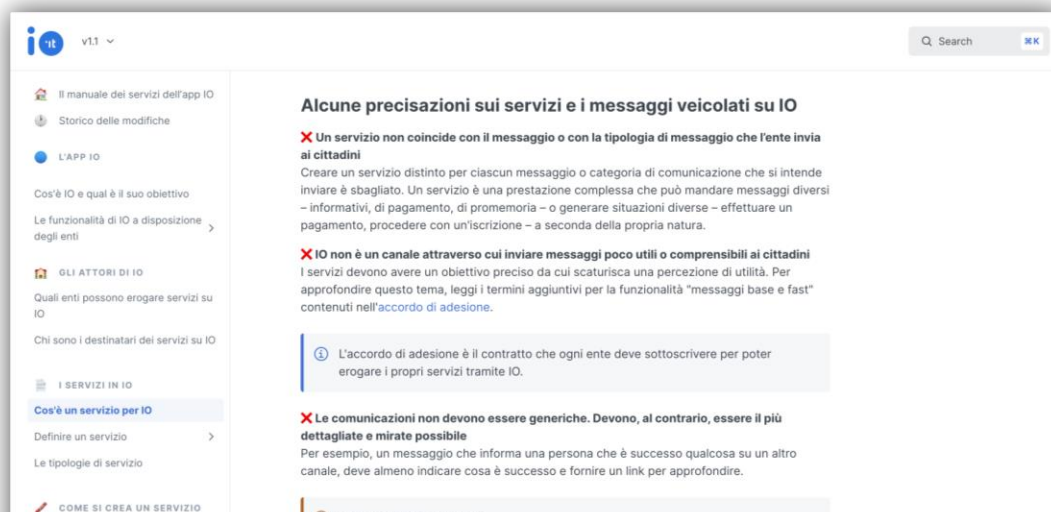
io
v1.1

Search ⌘K

Il manuale dei servizi dell'app IO
Storico delle modifiche
L'APP IO
Cos'è IO e qual è il suo obiettivo
Le funzionalità di IO a disposizione degli enti
GLI ATTORI DI IO
Quali enti possono erogare servizi su IO
Chi sono i destinatari dei servizi su IO
I SERVIZI IN IO
Cos'è un servizio per IO
Definire un servizio
Le tipologie di servizio
COME SI CREA UN SERVIZIO

Alcune precisazioni sui servizi e i messaggi veicolati su IO

❌ Un servizio non coincide con il messaggio o con la tipologia di messaggio che l'ente invia ai cittadini
Creare un servizio distinto per ciascun messaggio o categoria di comunicazione che si intende inviare è sbagliato. Un servizio è una prestazione complessa che può mandare messaggi diversi – informativi, di pagamento, di promemoria – o generare situazioni diverse – effettuare un pagamento, procedere con un'iscrizione – a seconda della propria natura.

❌ IO non è un canale attraverso cui inviare messaggi poco utili o comprensibili ai cittadini
I servizi devono avere un obiettivo preciso da cui scaturisca una percezione di utilità. Per approfondire questo tema, leggi i termini aggiuntivi per la funzionalità "messaggi base e fast" contenuti nell'accordo di adesione.

L'accordo di adesione è il contratto che ogni ente deve sottoscrivere per poter erogare i propri servizi tramite IO.

❌ Le comunicazioni non devono essere generiche. Devono, al contrario, essere il più dettagliate e mirate possibile
Per esempio, un messaggio che informa una persona che è successo qualcosa su un altro canale, deve almeno indicare cosa è successo e fornire un link per approfondire.